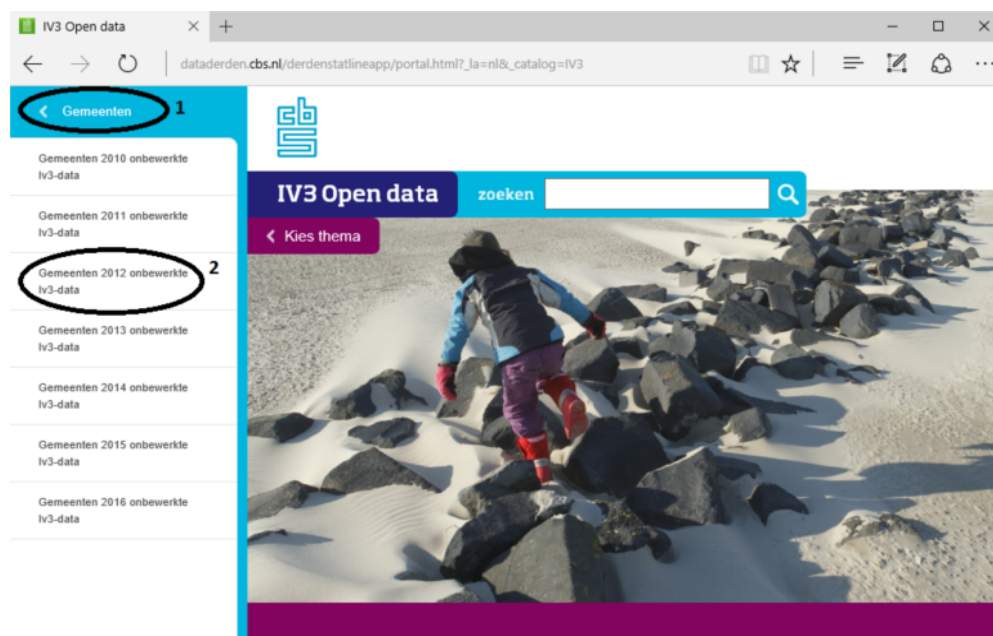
IV3 Open data × +

dataderden.cbs.nl/derdenstatlineapp/portal.html?_la=nl&_catalog=IV3

Gemeenten 1

Gemeenten 2010 onbewerkte Iv3-data

Gemeenten 2011 onbewerkte Iv3-data

Gemeenten 2012 onbewerkte Iv3-data 2

Gemeenten 2013 onbewerkte Iv3-data

Gemeenten 2014 onbewerkte Iv3-data

Gemeenten 2015 onbewerkte Iv3-data

Gemeenten 2016 onbewerkte Iv3-data

cbs

IV3 Open data

zoeken

Kies thema